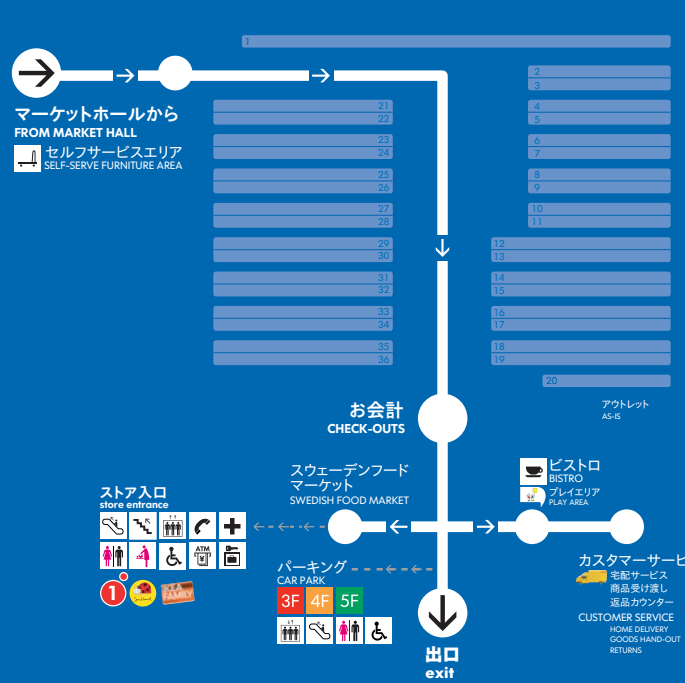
1
2
3
4
5
6
7
8
9
10
11
12
13
14
15
16
17
18
19
20

21
22
23
24
25
26
27
28
29
30
31
32
33
34
35
36

マーケットホールから
FROM MARKET HALL

セルフサービスエリア
SELF-SERVE FURNITURE AREA

アウトレット
AS-IS

お会計
CHECK-OUTS

ストア入口
store entrance

スウェーデンフード
マーケット
SWEDISH FOOD MARKET

ビストロ
BISTRO

プレイエリア
PLAY AREA

カスタマーサービ
宅配サービス
商品受け渡し
返品カウンター
CUSTOMER SERVICE
HOME DELIVERY
GOODS HAND-OUT
RETURNS

パーキング
CAR PARK
3F 4F 5F

1F
ATM
1

出口
exit